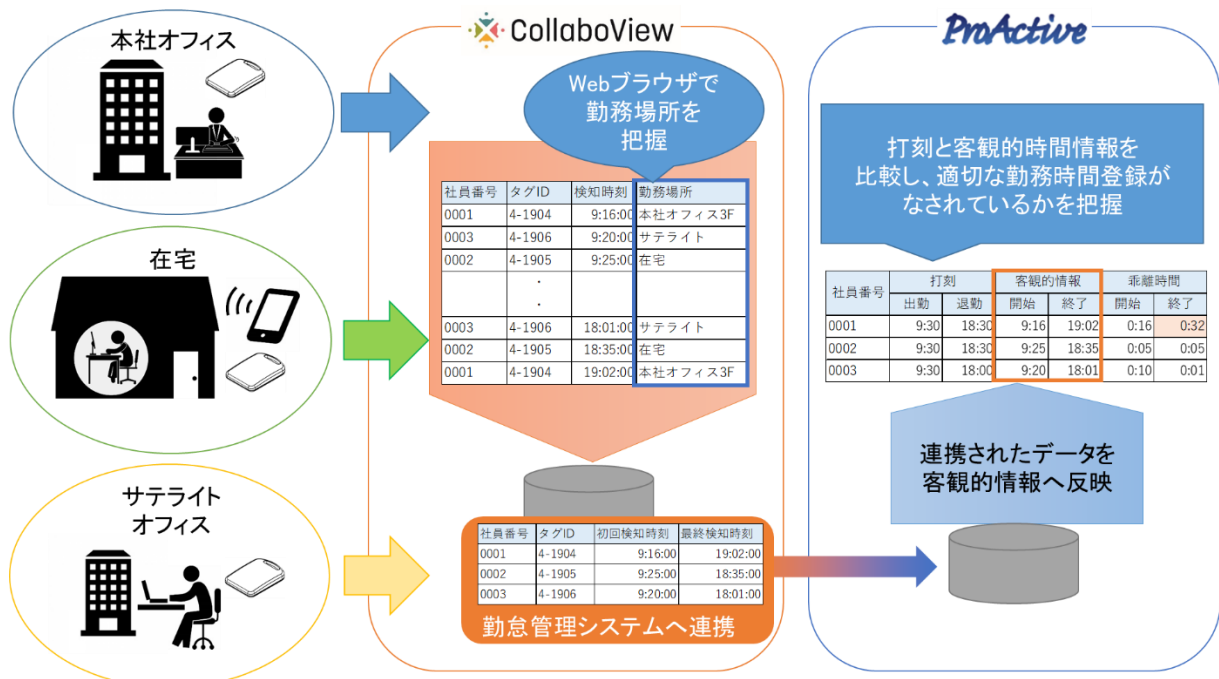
本社オフィス

在宅

サテライト
オフィス

CollaboView

Webブラウザで
勤務場所を
把握

| 社員番号 | タグID | 検知時刻 | 勤務場所 |
|---|---|---|---|
| 0001 | 4-1904 | 9:16:00 | 本社オフィス3F |
| 0003 | 4-1906 | 9:20:00 | サテライト |
| 0002 | 4-1905 | 9:25:00 | 在宅 |
| | ・<br>・ | | |
| 0003 | 4-1906 | 18:01:00 | サテライト |
| 0002 | 4-1905 | 18:35:00 | 在宅 |
| 0001 | 4-1904 | 19:02:00 | 本社オフィス3F |

| 社員番号 | タグID | 初回検知時刻 | 最終検知時刻 |
|---|---|---|---|
| 0001 | 4-1904 | 9:16:00 | 19:02:00 |
| 0002 | 4-1905 | 9:25:00 | 18:35:00 |
| 0003 | 4-1906 | 9:20:00 | 18:01:00 |

勤怠管理システムへ連携

ProActive

打刻と客観的時間情報を
比較し、適切な勤務時間登録が
なされているかを把握

| 社員番号 | 打刻 出勤 | 打刻 退勤 | 客観的情報 開始 | 客観的情報 終了 | 乖離時間 開始 | 乖離時間 終了 |
|---|---|---|---|---|---|---|
| 0001 | 9:30 | 18:30 | 9:16 | 19:02 | 0:16 | 0:32 |
| 0002 | 9:30 | 18:30 | 9:25 | 18:35 | 0:05 | 0:05 |
| 0003 | 9:30 | 18:00 | 9:20 | 18:01 | 0:10 | 0:01 |

連携されたデータを
客観的情報へ反映